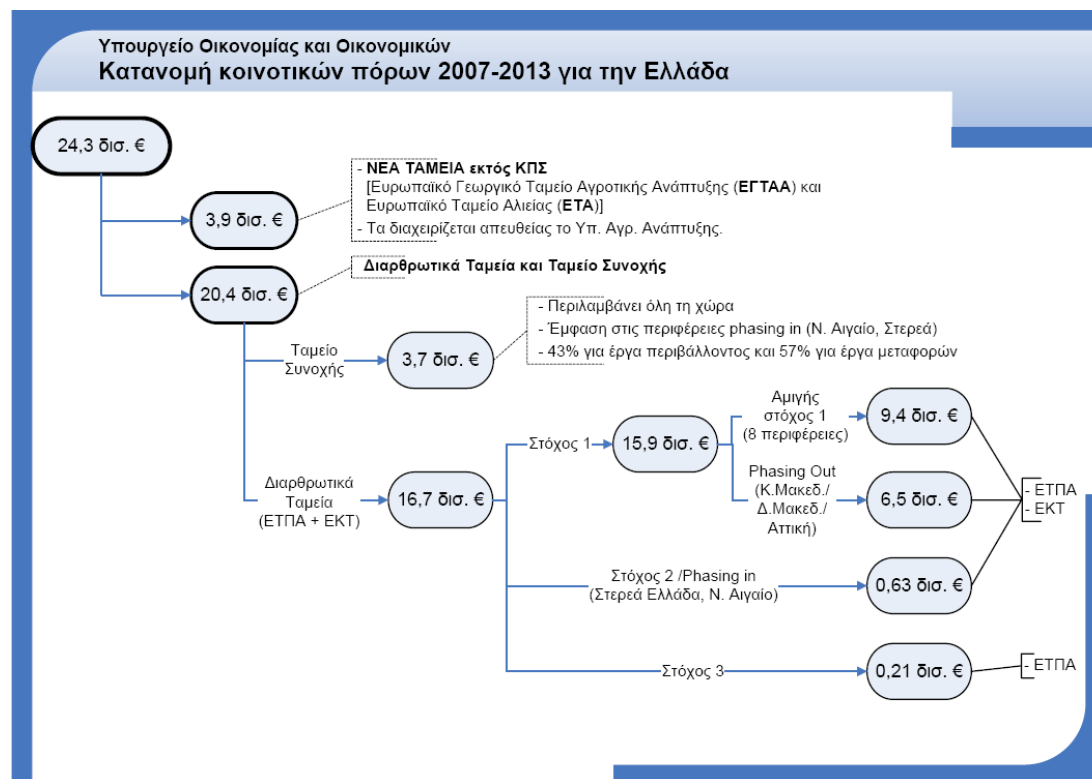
Υπουργείο Οικονομίας και Οικονομικών
Κατανομή κοινοτικών πόρων 2007-2013 για την Ελλάδα

24,3 δισ. €

3,9 δισ. €

- ΝΕΑ ΤΑΜΕΙΑ εκτός ΚΠΣ
[Ευρωπαϊκό Γεωργικό Ταμείο Αγροτικής Ανάπτυξης (ΕΓΤΑΑ) και Ευρωπαϊκό Ταμείο Αλιείας (ΕΤΑ)]
- Τα διαχειρίζεται απευθείας το Υπ. Αγρ. Ανάπτυξης.

20,4 δισ. €

Διαρθρωτικά Ταμεία και Ταμείο Συνοχής

Ταμείο Συνοχής

3,7 δισ. €

- Περιλαμβάνει όλη τη χώρα
- Έμφαση στις περιφέρειες phasing in (Ν. Αιγαίο, Στερεά)
- 43% για έργα περιβάλλοντος και 57% για έργα μεταφορών

Διαρθρωτικά Ταμεία (ΕΤΠΑ + ΕΚΤ)

16,7 δισ. €

Στόχος 1

15,9 δισ. €

Αμιγής στόχος 1 (8 περιφέρειες)

9,4 δισ. €

Phasing Out (Κ.Μακεδ./ Δ.Μακεδ./ Αττική)

6,5 δισ. €

- ΕΤΠΑ
- ΕΚΤ

Στόχος 2 /Phasing in (Στερεά Ελλάδα, Ν. Αιγαίο)

0,63 δισ. €

Στόχος 3

0,21 δισ. €

- ΕΤΠΑ